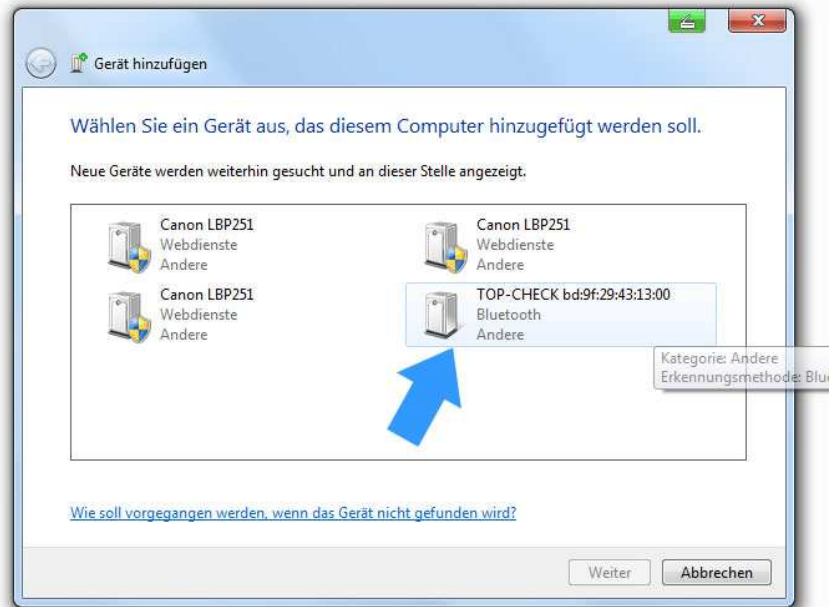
Gerät hinzufügen

Wählen Sie ein Gerät aus, das diesem Computer hinzugefügt werden soll.

Neue Geräte werden weiterhin gesucht und an dieser Stelle angezeigt.

Canon LBP251
Webdienste
Andere

Canon LBP251
Webdienste
Andere

Canon LBP251
Webdienste
Andere

TOP-CHECK bd:9f:29:43:13:00
Bluetooth
Andere

Kategorie: Andere
Erkennungsmethode: Blu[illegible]

Wie soll vorgegangen werden, wenn das Gerät nicht gefunden wird?

Weiter
Abbrechen